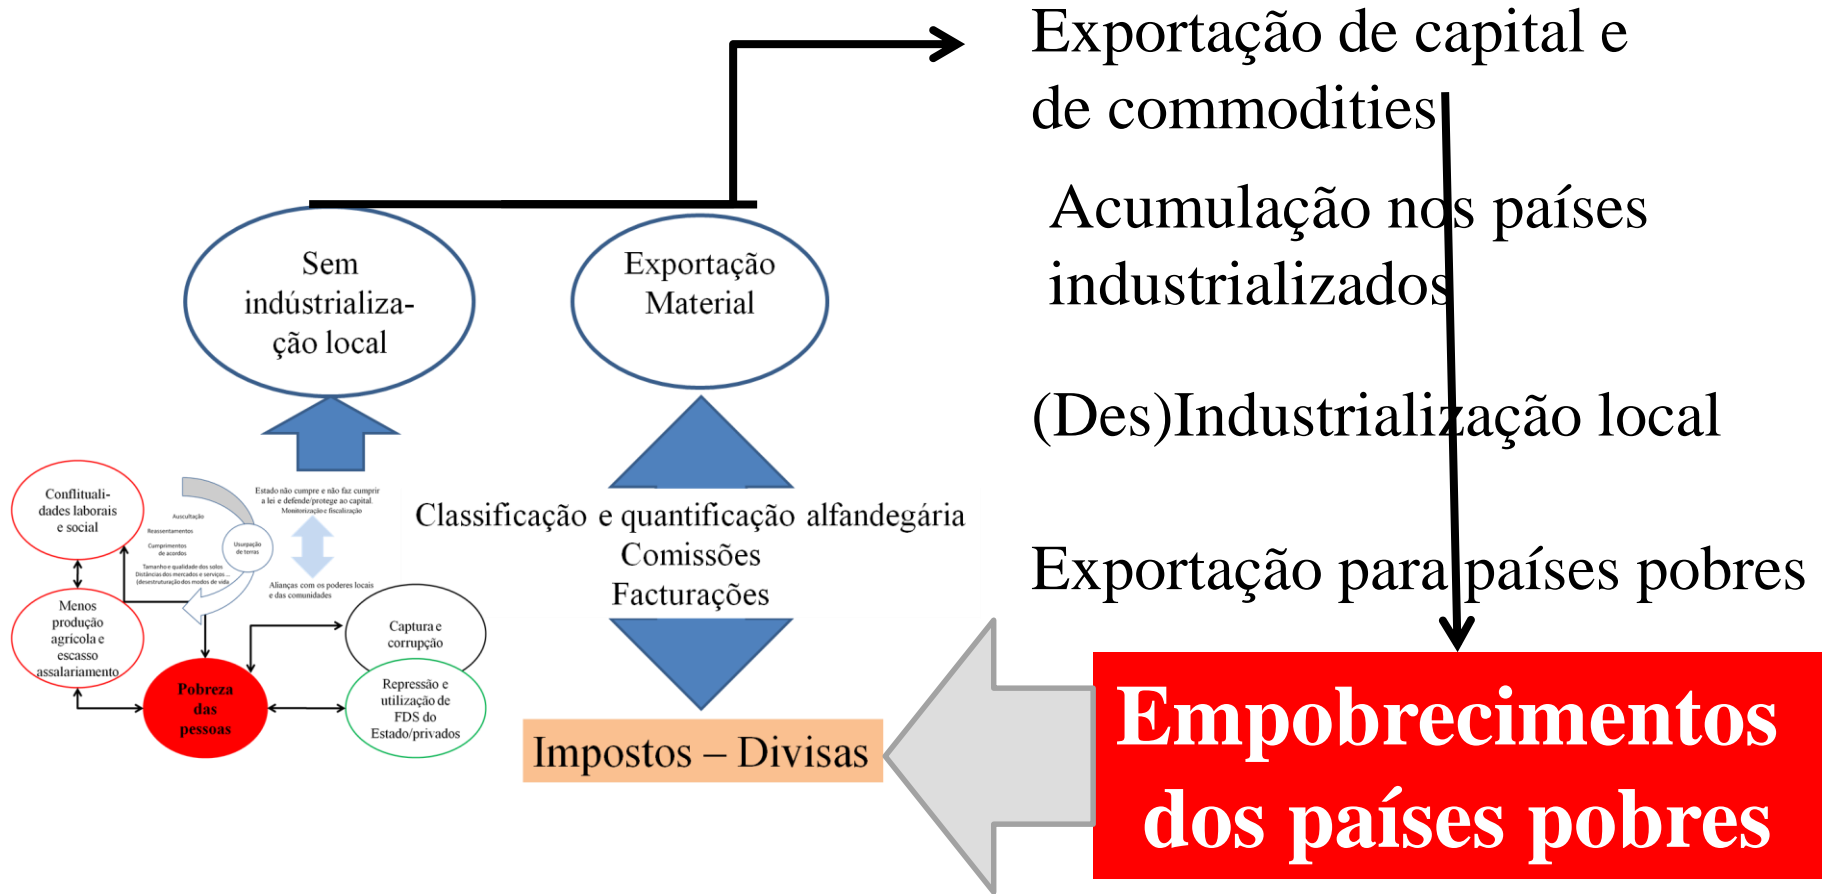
Exportação de capital e de commodities

Acumulação nos países industrializados

(Des)Industrialização local

Exportação para países pobres

Empobrecimentos dos países pobres

Sem indústrialização local

Exportação Material

Classificação e quantificação alfandegária
Comissões
Facturações

Impostos – Divisas

Conflituali-dades laborais e social

Menos produção agrícola e escasso assalariamento

Pobreza das pessoas

Captura e corrupção

Repressão e utilização de FDS do Estado/privados

Estado não cumpre e não faz cumprir a lei e defende/protege ao capital. Monitorização e fiscalização

Auscultação

Reassentamentos

Cumprimentos de acordos

Usurpação de terras

Tamanho e qualidade dos solos Distâncias dos mercados e serviços ... (desestruturação dos modos de vida)

Alianças com os poderes locais e das comunidades